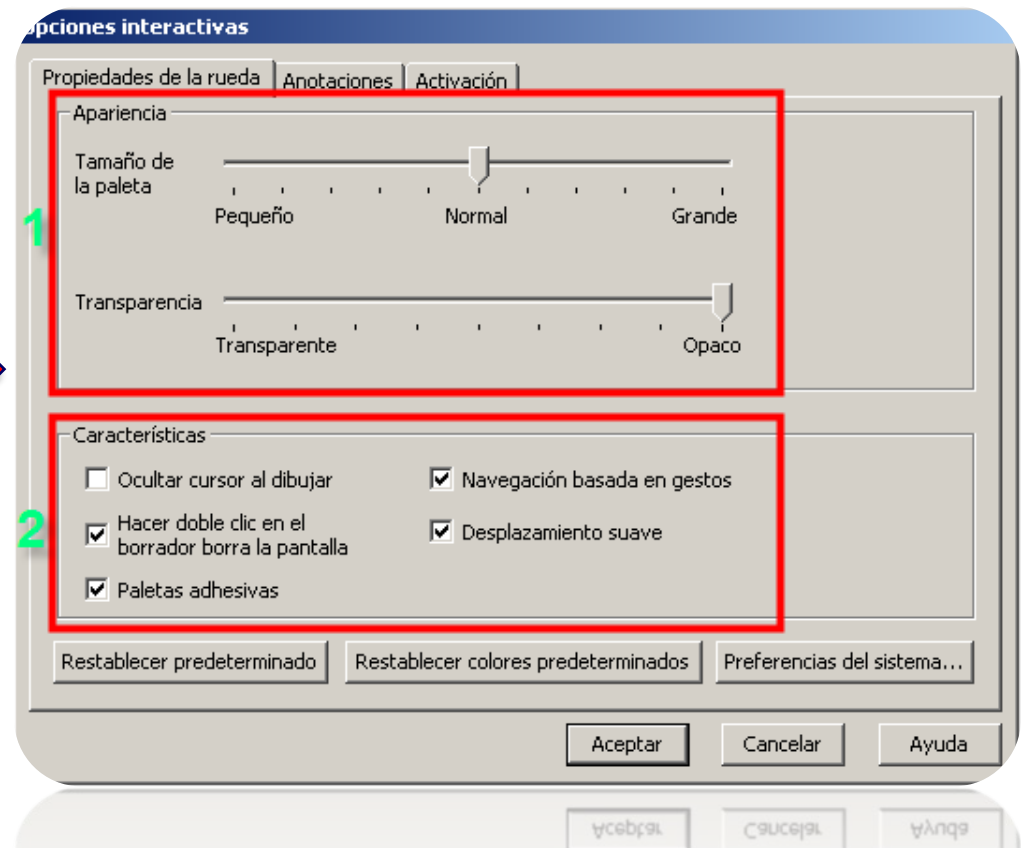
pciones interactivas

Propiedades de la rueda | Anotaciones | Activación

Apariencia

Tamaño de la paleta

Pequeño Normal Grande

Transparencia

Transparente Opaco

1

Características

Ocultar cursor al dibujar

Navegación basada en gestos

Hacer doble clic en el borrador borra la pantalla

Desplazamiento suave

Paletas adhesivas

2

Restablecer predeterminado

Restablecer colores predeterminados

Preferencias del sistema...

Aceptar

Cancelar

Ayuda

Aceptar Cancelar Ayuda